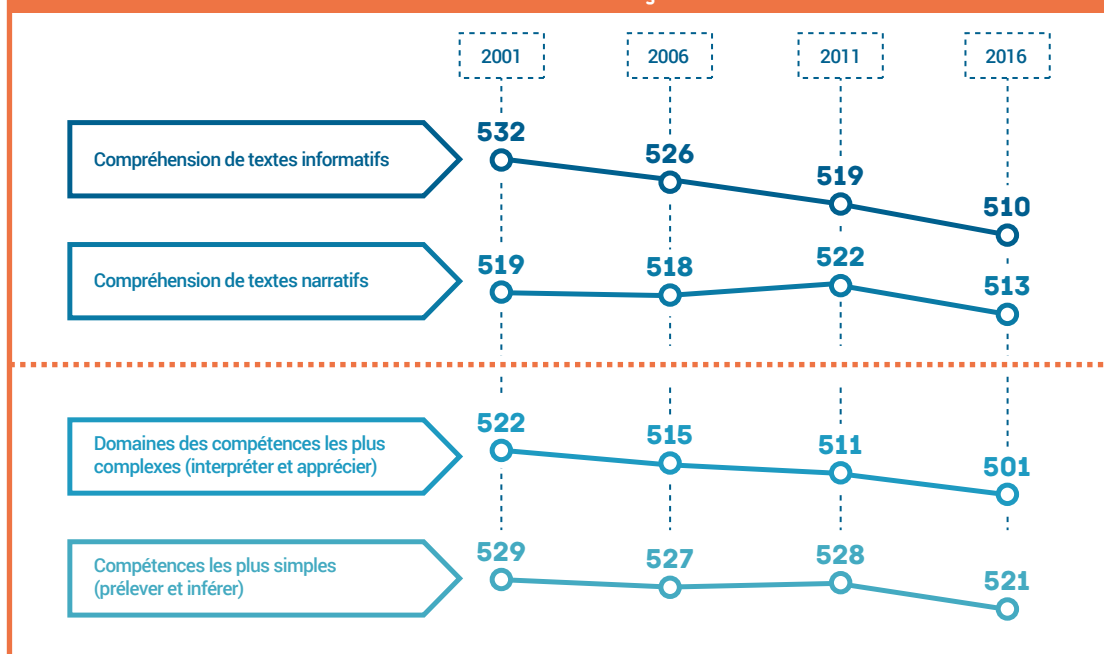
2001
2006
2011
2016

Compréhension de textes informatifs
532
526
519
510

Compréhension de textes narratifs
519
518
522
513

Domaines des compétences les plus complexes (interpréter et apprécier)
522
515
511
501

Compétences les plus simples (prélever et inférer)
529
527
528
521